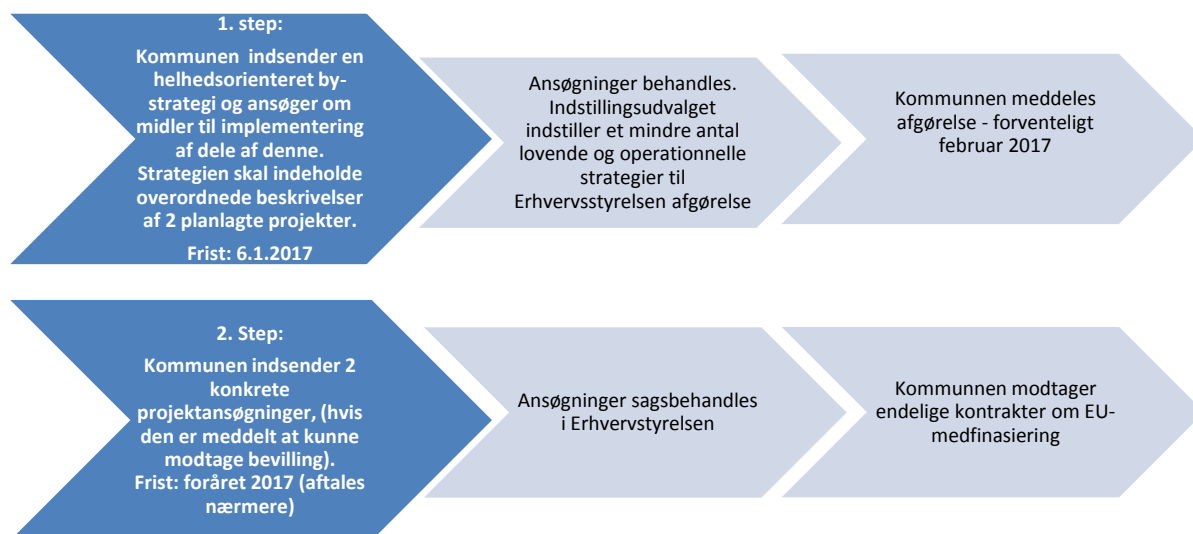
1. step:

Kommunen indsender en helhedsorienteret by-strategi og ansøger om midler til implementering af dele af denne. Strategien skal indeholde overordnede beskrivelser af 2 planlagte projekter.

Frist: 6.1.2017

Ansøgninger behandles. Indstillingsudvalget indstiller et mindre antal lovende og operationnelle strategier til Erhvervsstyrelsen afgørelse

Kommunnen meddeles afgørelse - forventeligt februar 2017

2. Step:

Kommunen indsender 2 konkrete projektansøgninger, (hvis den er meddelt at kunne modtage bevilling). Frist: foråret 2017 (aftales nærmere)

Ansøgninger sagsbehandles i Erhvervstyrelsen

Kommunnen modtager endelige kontrakter om EU-medfinasiering